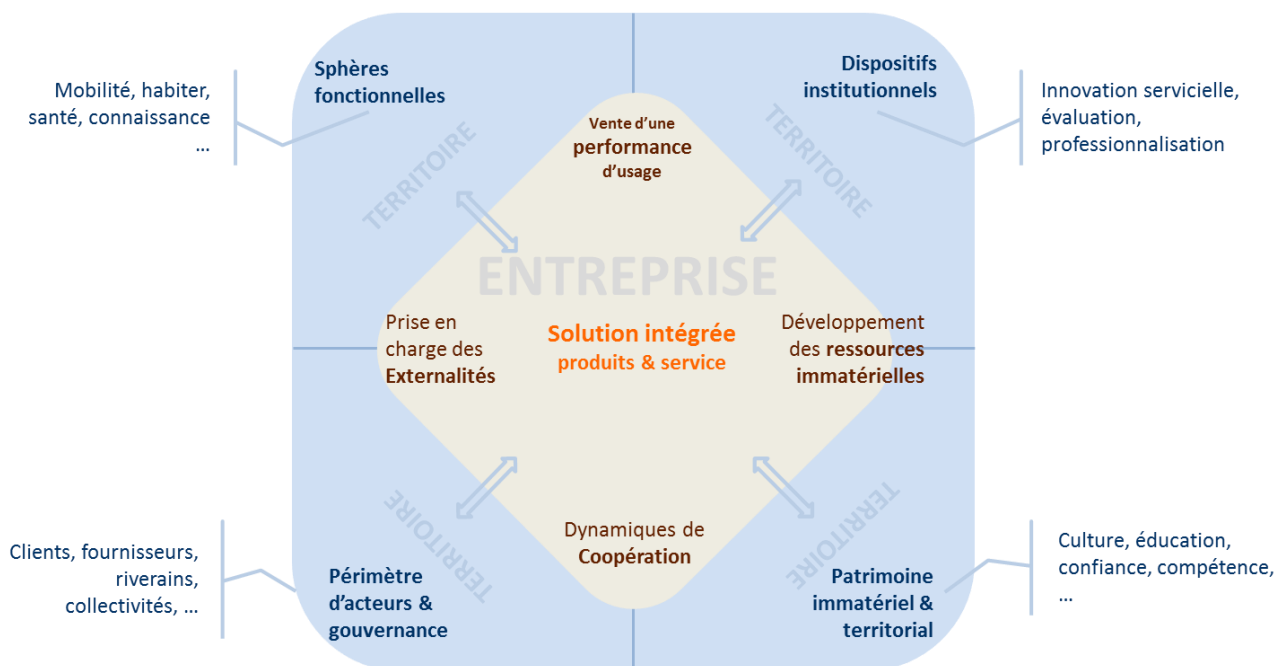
Mobilité, habiter, santé, connaissance …

Sphères fonctionnelles

Dispositifs institutionnels

Innovation servicielle, évaluation, professionnalisation

TERRITOIRE

TERRITOIRE

Vente d'une performance d'usage

ENTREPRISE

Prise en charge des Externalités

Solution intégrée produits & service

Développement des ressources immatérielles

Dynamiques de Coopération

TERRITOIRE

TERRITOIRE

Clients, fournisseurs, riverains, collectivités, …

Périmètre d'acteurs & gouvernance

Patrimoine immatériel & territorial

Culture, éducation, confiance, compétence, …